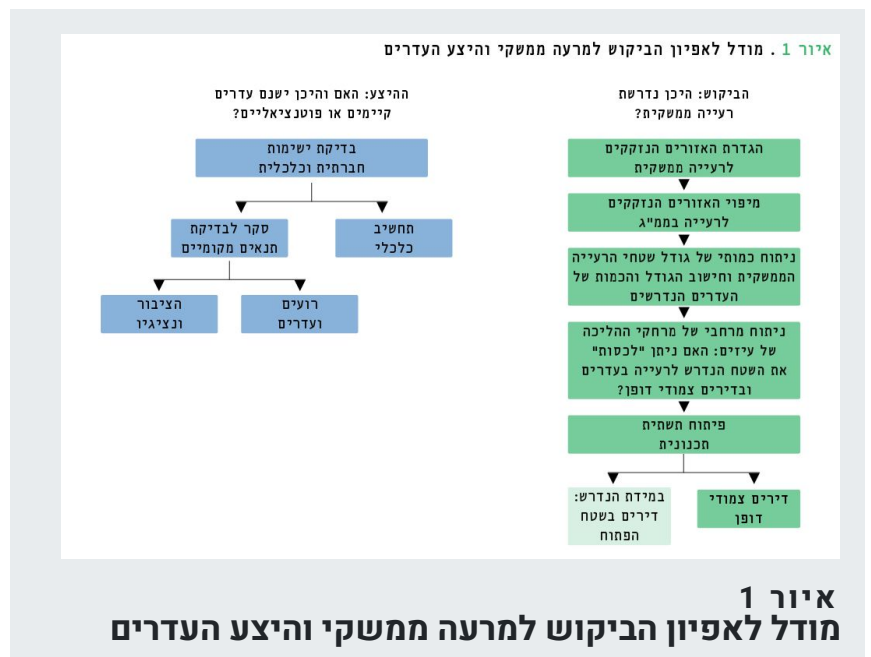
איור 1. מודל לאפיון הביקוש למרעה ממשקי והיצע העדרים

הביקוש: היכן נדרשת רעייה ממשקית?

הגדרת האזורים הנזקקים לרעייה ממשקית

מיפוי האזורים הנזקקים לרעייה במממ"ג

ניתוח כמותי של גודל שטחי הרעייה הממשקית וחישוב הגודל והכמות של העדרים הנדרשים

ניתוח מרחבי של מרחקי ההליכה של עיזים: האם ניתן "לכסות" את השטח הנדרש לרעייה בעדרים ובדירים צמודי דופן?

פיתוח תשתית תכנונית

דירים צמודי דופן

במידת הנדרש: דירים בשטח הפתוח

ההיצע: האם והיכן ישנם עדרים קיימים או פוטנציאליים?

בדיקת ישימות חברתית וכלכלית

תחשיב כלכלי

סקר לבדיקת תנאים מקומיים

רועים ועדרים

הציבור ונציגיו

איור 1
מודל לאפיון הביקוש למרעה ממשקי והיצע העדרים